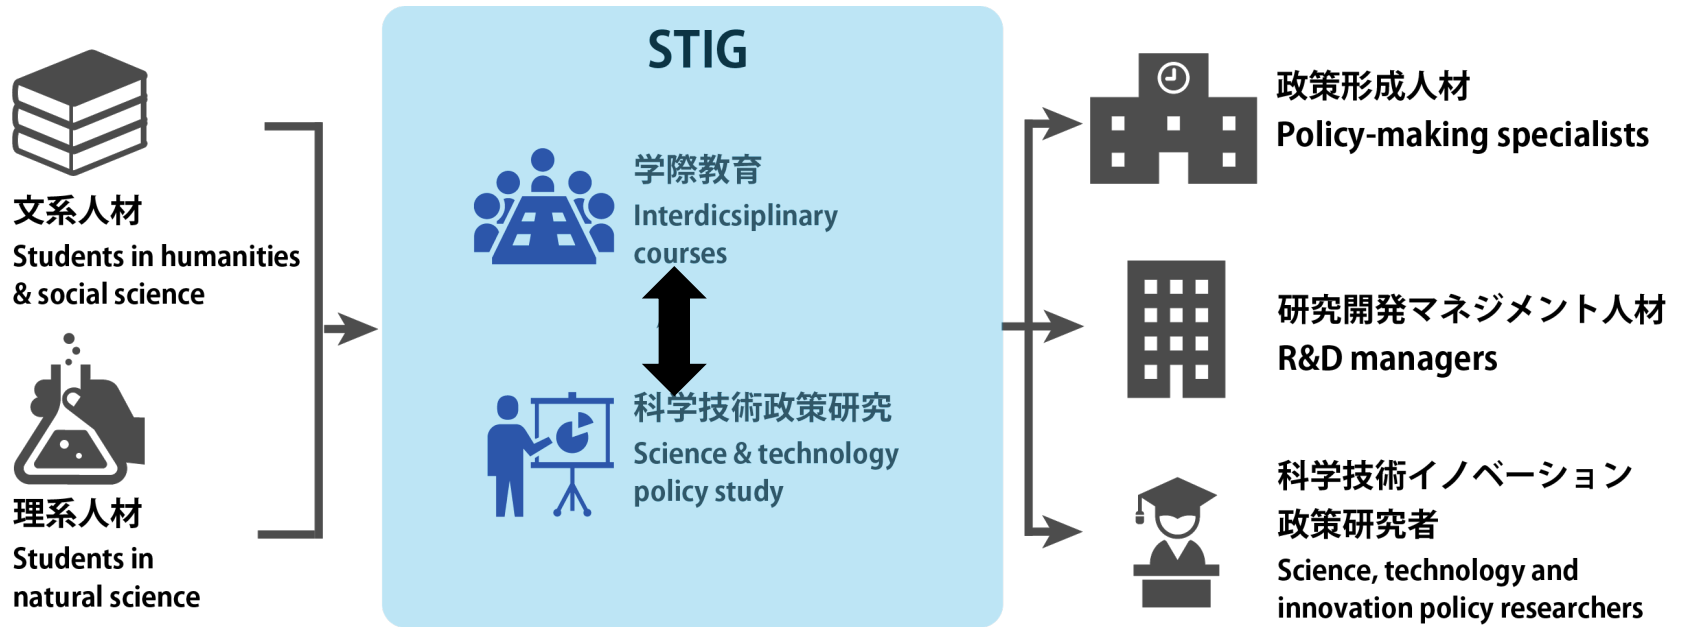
文系人材
Students in humanities & social science

理系人材
Students in natural science

STIG

学際教育
Interdicsiplinary courses

科学技術政策研究
Science & technology policy study

政策形成人材
Policy-making specialists

研究開発マネジメント人材
R&D managers

科学技術イノベーション政策研究者
Science, technology and innovation policy researchers